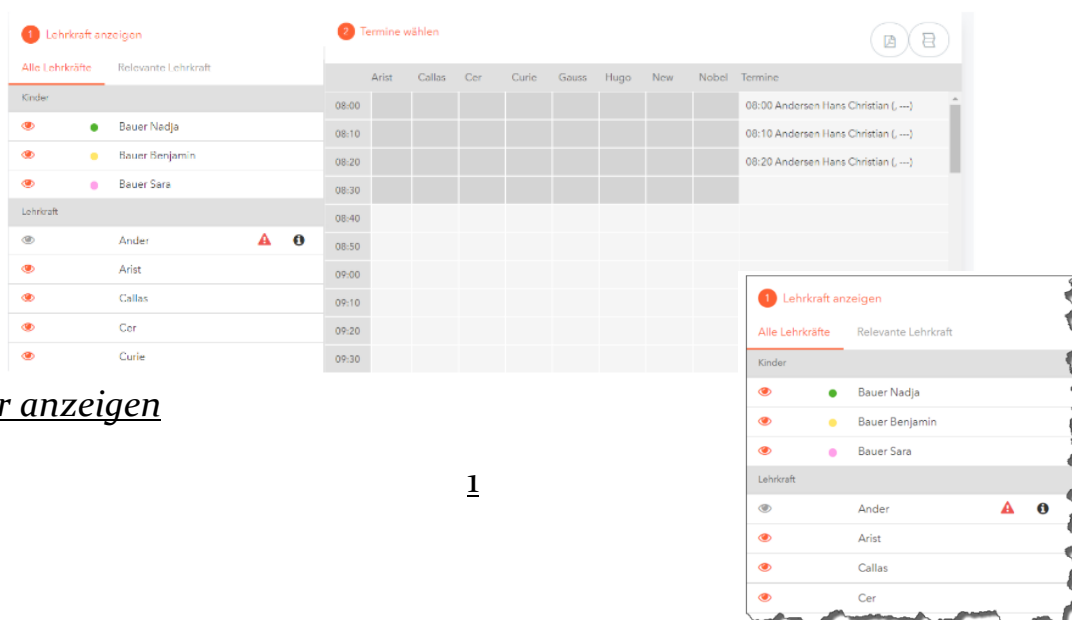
1 Lehrkraft anzeigen

Alle Lehrkräfte | Relevante Lehrkraft

Kinder

Bauer Nadja

Bauer Benjamin

Bauer Sara

Lehrkraft

Ander

Arist

Callas

Cer

Curie

2 Termine wählen

| | Arist | Callas | Cer | Curie | Gauss | Hugo | New | Nobel | Termine |
|---|---|---|---|---|---|---|---|---|---|
| 08:00 | | | | | | | | | 08:00 Andersen Hans Christian (, ---) |
| 08:10 | | | | | | | | | 08:10 Andersen Hans Christian (, ---) |
| 08:20 | | | | | | | | | 08:20 Andersen Hans Christian (, ---) |
| 08:30 | | | | | | | | | |
| 08:40 | | | | | | | | | |
| 08:50 | | | | | | | | | |
| 09:00 | | | | | | | | | |
| 09:10 | | | | | | | | | |
| 09:20 | | | | | | | | | |
| 09:30 | | | | | | | | | |

r anzeigen

1

1 Lehrkraft anzeigen

Alle Lehrkräfte | Relevante Lehrkraft

Kinder

Bauer Nadja

Bauer Benjamin

Bauer Sara

Lehrkraft

Ander

Arist

Callas

Cer